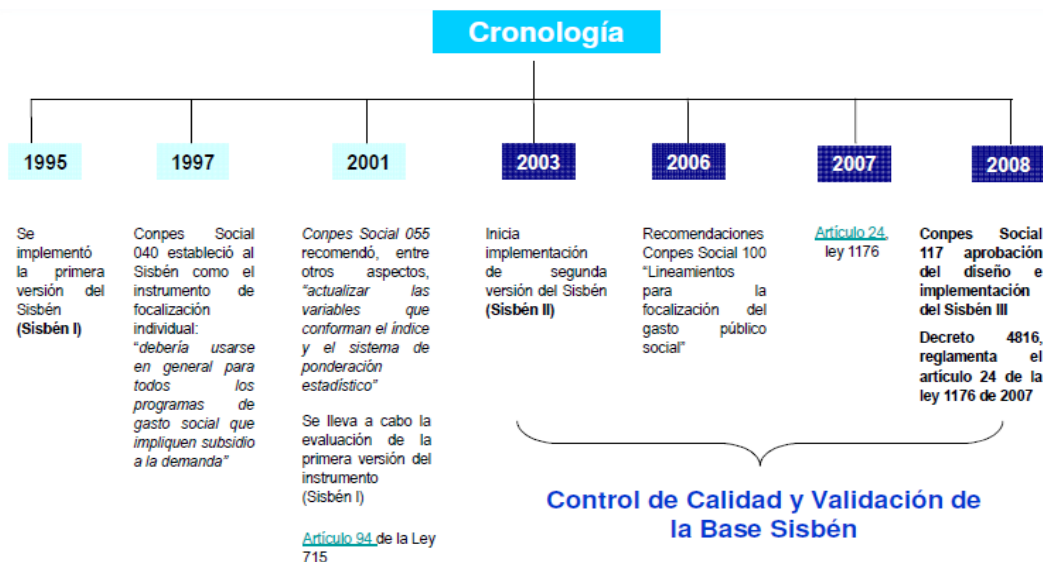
Cronología

1995

Se implementó la primera versión del Sisbén **(Sisbén I)**

1997

Conpes Social 040 estableció al Sisbén como el instrumento de focalización individual: "*debería usarse en general para todos los programas de gasto social que impliquen subsidio a la demanda*"

2001

*Conpes Social 055* recomendó, entre otros aspectos, *"actualizar las variables que conforman el índice y el sistema de ponderación estadístico"*

Se lleva a cabo la evaluación de la primera versión del instrumento (Sisbén I)

Artículo 94 de la Ley 715

2003

Inicia implementación de segunda versión del Sisbén **(Sisbén II)**

2006

Recomendaciones Conpes Social 100 "Lineamientos para la focalización del gasto público social"

2007

Artículo 24, ley 1176

2008

**Conpes Social 117 aprobación del diseño e implementación del Sisbén III**

**Decreto 4816, reglamenta el artículo 24 de la ley 1176 de 2007**

Control de Calidad y Validación de la Base Sisbén